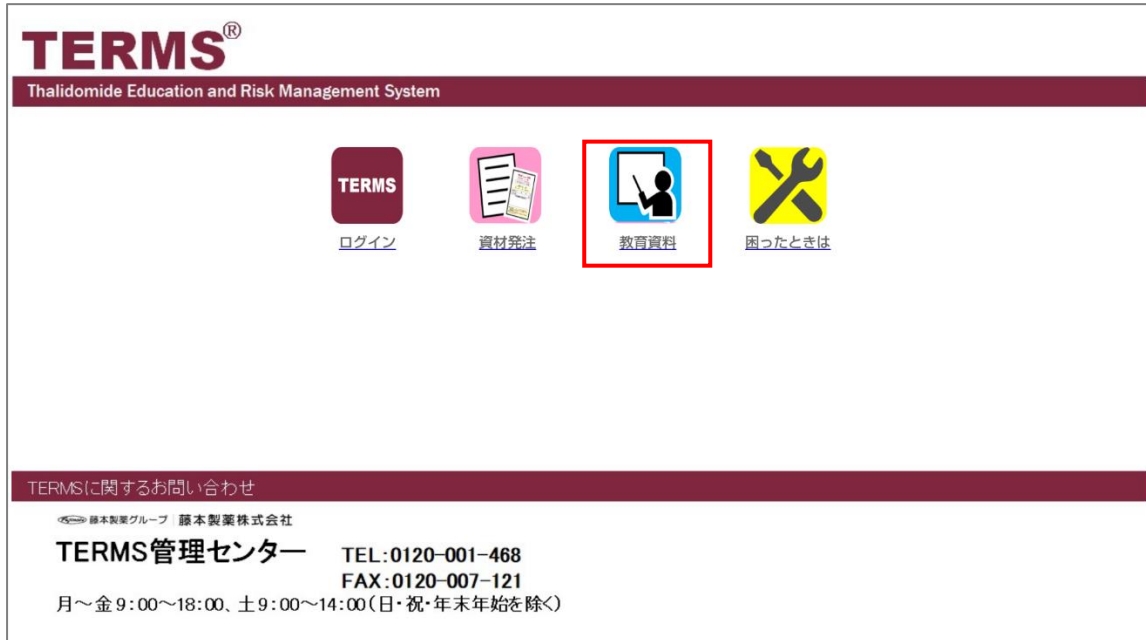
TERMS®

Thalidomide Education and Risk Management System

TERMS
ログイン

資材発注

教育資料

困ったときは

TERMSに関するお問い合わせ

藤本製薬グループ | 藤本製薬株式会社

TERMS管理センター TEL:0120-001-468
FAX:0120-007-121

月～金 9:00～18:00、土 9:00～14:00(日・祝・年末年始を除く)